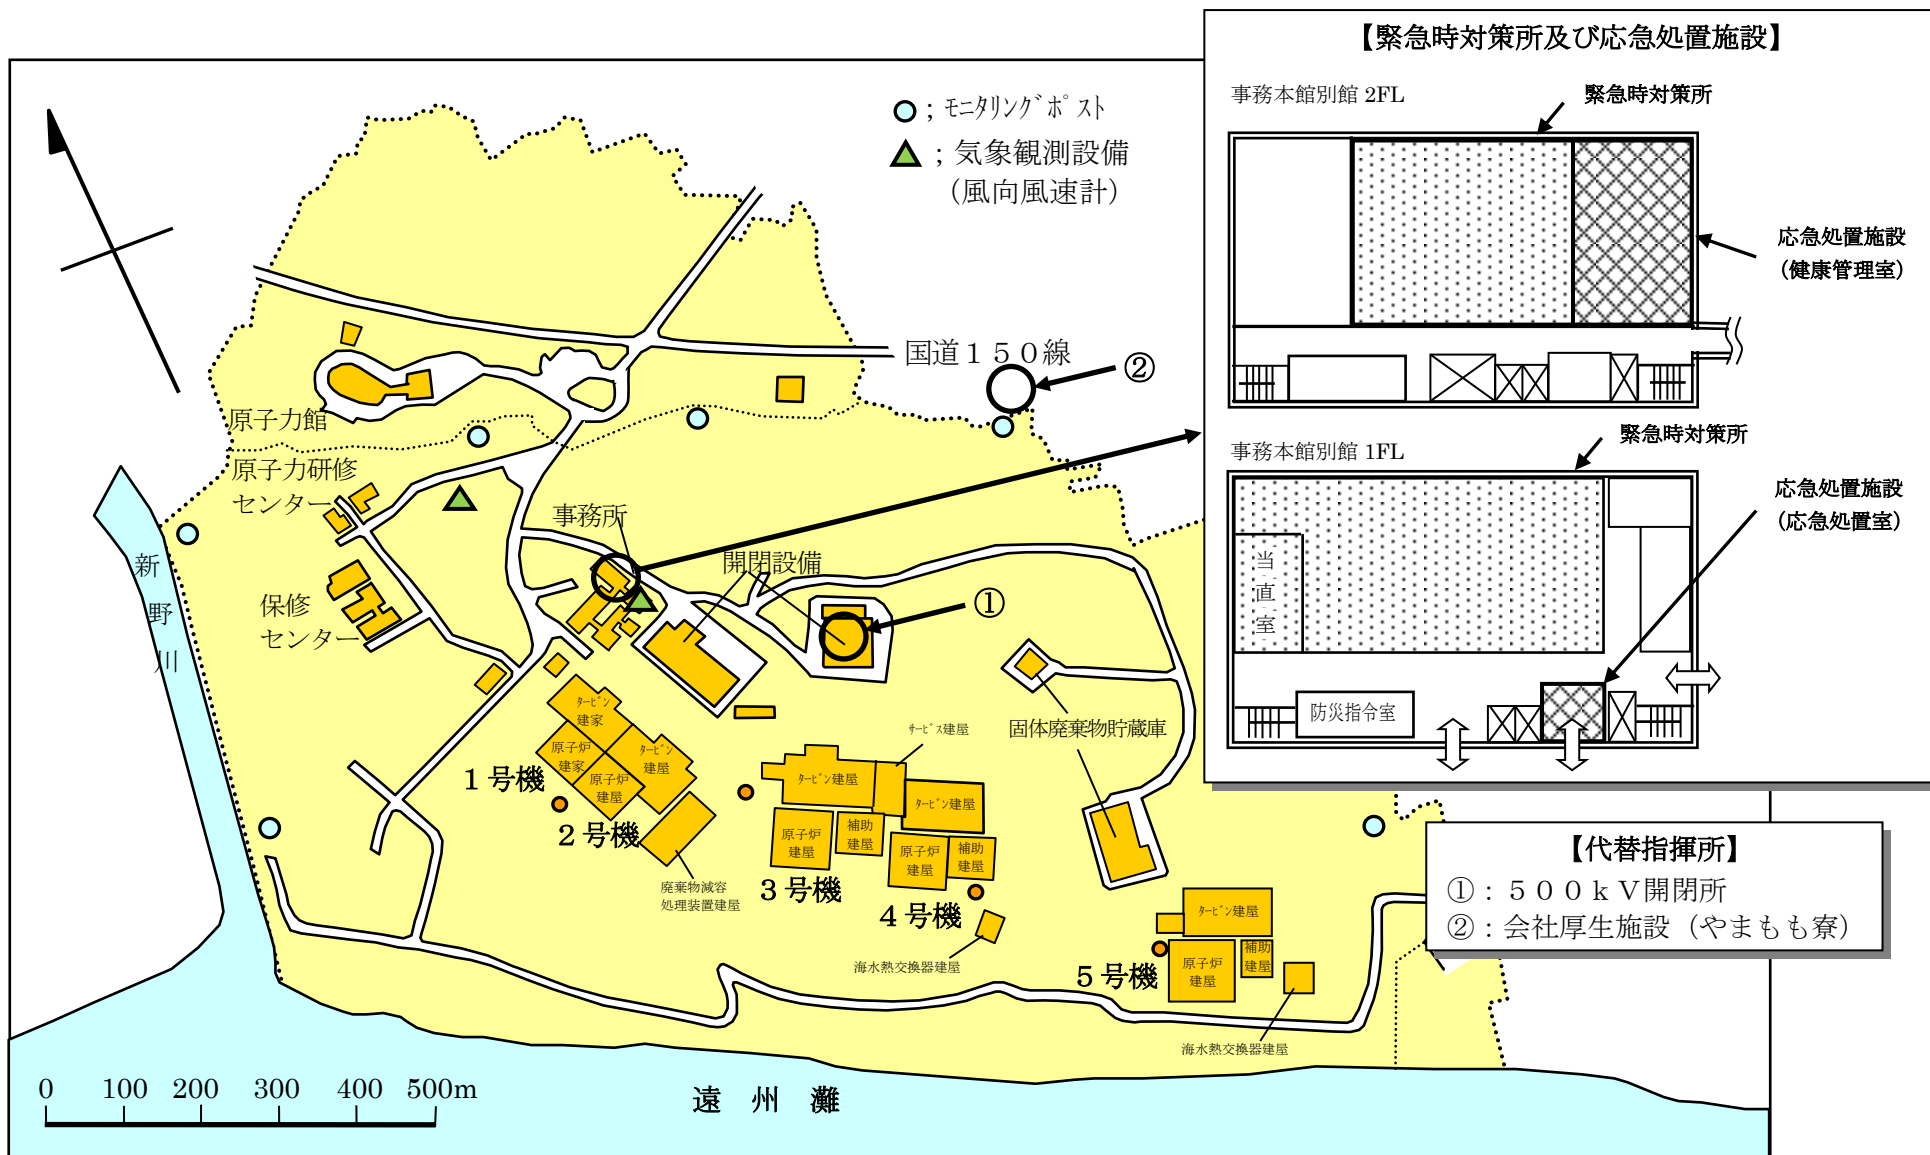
；ﾓﾆﾀﾘﾝｸﾞﾎﾟｽﾄ
；気象観測設備
（風向風速計）

国道１５０線
②
原子力館
原子力研修センター
保修センター
新野川
事務所
開閉設備
①
固体廃棄物貯蔵庫
ｻｰﾋﾞｽ建屋
ﾀｰﾋﾞﾝ建家
原子炉建家
ﾀｰﾋﾞﾝ建屋
原子炉建屋
１号機
２号機
廃棄物減容処理装置建屋
ﾀｰﾋﾞﾝ建屋
ﾀｰﾋﾞﾝ建屋
原子炉建屋
補助建屋
原子炉建屋
補助建屋
３号機
４号機
海水熱交換器建屋
ﾀｰﾋﾞﾝ建屋
原子炉建屋
補助建屋
５号機
海水熱交換器建屋

0 100 200 300 400 500m

遠 州 灘

【緊急時対策所及び応急処置施設】
事務本館別館 2FL
緊急時対策所
応急処置施設
（健康管理室）
事務本館別館 1FL
緊急時対策所
応急処置施設
（応急処置室）
当直室
防災指令室

【代替指揮所】
①：５００ｋＶ開閉所
②：会社厚生施設（やまもも寮）